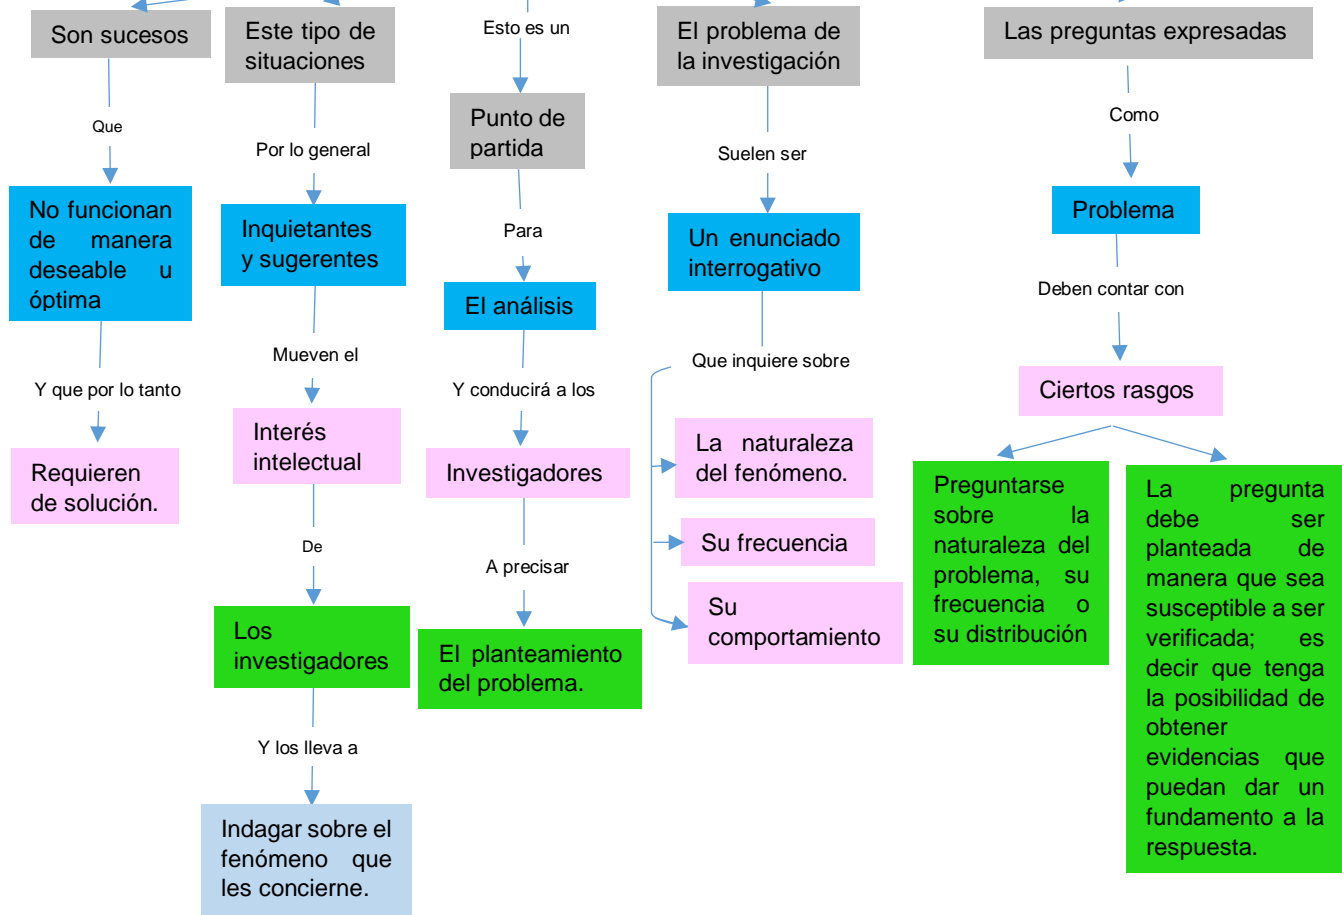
Son sucesos

Que

No funcionan de manera deseable u óptima

Y que por lo tanto

Requieren de solución.

Este tipo de situaciones

Por lo general

Inquietantes y sugerentes

Mueven el

Interés intelectual

De

Los investigadores

Y los lleva a

Indagar sobre el fenómeno que les concierne.

Esto es un

Punto de partida

Para

El análisis

Y conducirá a los

Investigadores

A precisar

El planteamiento del problema.

El problema de la investigación

Suelen ser

Un enunciado interrogativo

Que inquiere sobre

La naturaleza del fenómeno.

Su frecuencia

Su comportamiento

Las preguntas expresadas

Como

Problema

Deben contar con

Ciertos rasgos

Preguntarse sobre la naturaleza del problema, su frecuencia o su distribución

La pregunta debe ser planteada de manera que sea susceptible a ser verificada; es decir que tenga la posibilidad de obtener evidencias que puedan dar un fundamento a la respuesta.